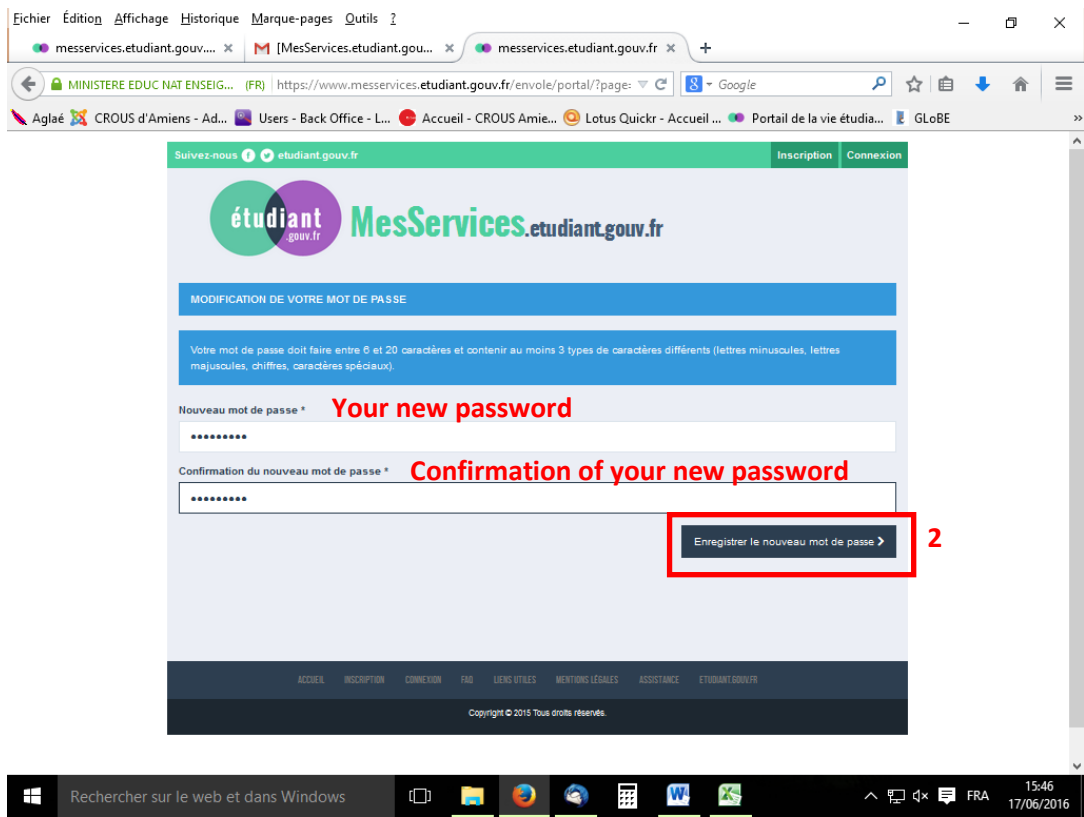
Fichier Édition Affichage Historique Marque-pages Outils ?

messervices.etudiant.gouv.... × [MesServices.etudiant.gou... × messervices.etudiant.gouv.fr × +

MINISTERE EDUC NAT ENSEIG... (FR) https://www.messervices.etudiant.gouv.fr/envole/portal/?page: Google

Aglaé CROUS d'Amiens - Ad... Users - Back Office - L... Accueil - CROUS Amie... Lotus Quickr - Accueil ... Portail de la vie étudia... GLoBE

Suivez-nous etudiant.gouv.fr Inscription Connexion

étudiant .gouv.fr MesServices.etudiant.gouv.fr

MODIFICATION DE VOTRE MOT DE PASSE

Votre mot de passe doit faire entre 6 et 20 caractères et contenir au moins 3 types de caractères différents (lettres minuscules, lettres majuscules, chiffres, caractères spéciaux).

Nouveau mot de passe * Your new password

•••••••••

Confirmation du nouveau mot de passe * Confirmation of your new password

•••••••••

Enregistrer le nouveau mot de passe 2

ACCUEIL INSCRIPTION CONNEXION FAQ LIENS UTILES MENTIONS LÉGALES ASSISTANCE ETUDIANT.GOUV.FR

Copyright © 2015 Tous droits réservés.

Rechercher sur le web et dans Windows

FRA 15:46 17/06/2016